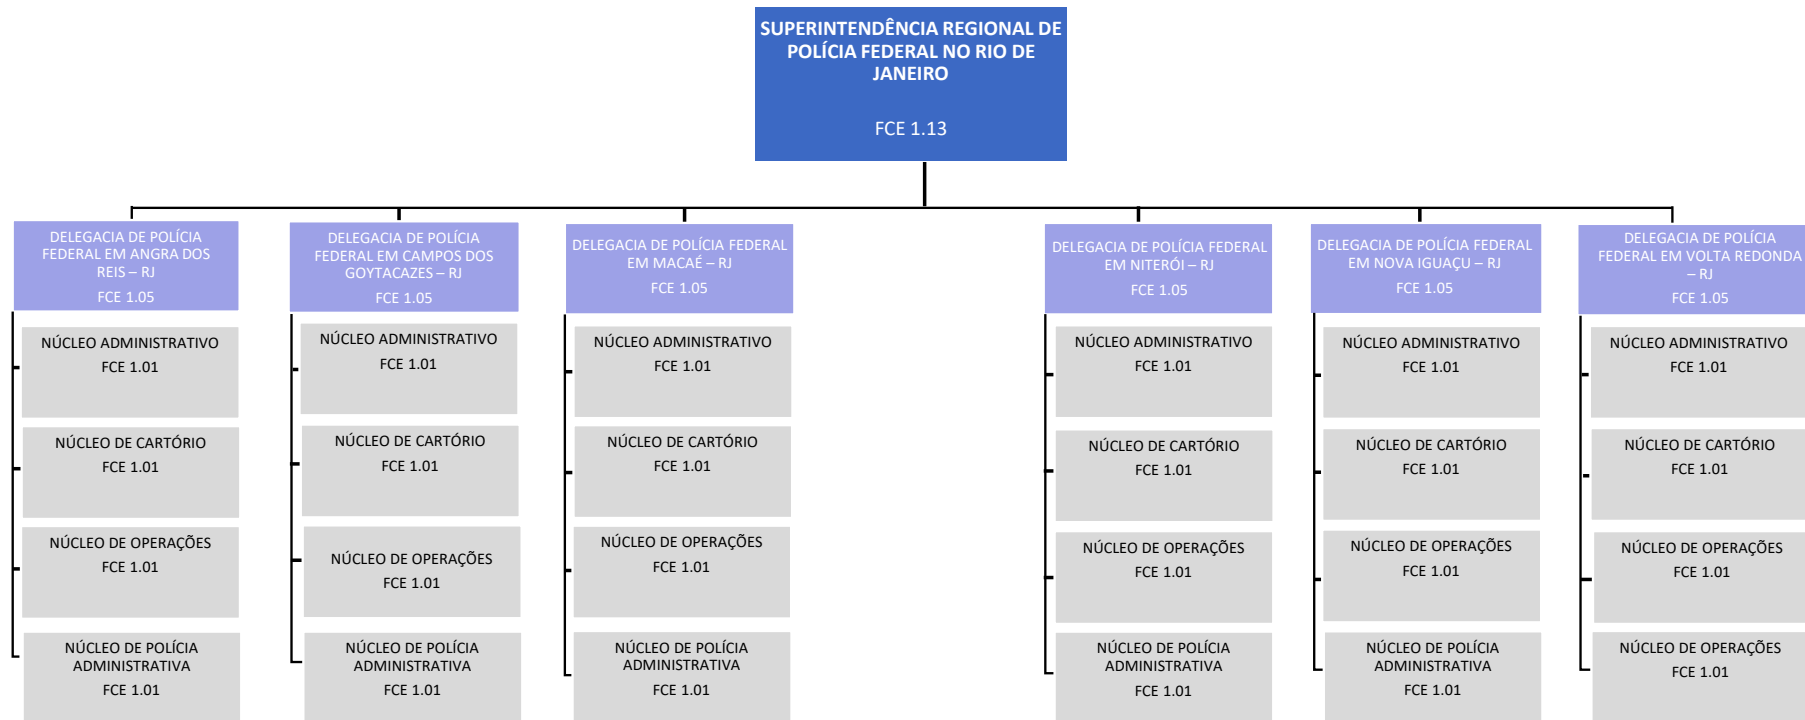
SUPERINTENDÊNCIA REGIONAL DE POLÍCIA FEDERAL NO RIO DE JANEIRO

FCE 1.13

DELEGACIA DE POLÍCIA FEDERAL EM ANGRA DOS REIS – RJ
FCE 1.05

NÚCLEO ADMINISTRATIVO
FCE 1.01

NÚCLEO DE CARTÓRIO
FCE 1.01

NÚCLEO DE OPERAÇÕES
FCE 1.01

NÚCLEO DE POLÍCIA ADMINISTRATIVA
FCE 1.01

DELEGACIA DE POLÍCIA FEDERAL EM CAMPOS DOS GOYTACAZES – RJ
FCE 1.05

NÚCLEO ADMINISTRATIVO
FCE 1.01

NÚCLEO DE CARTÓRIO
FCE 1.01

NÚCLEO DE OPERAÇÕES
FCE 1.01

NÚCLEO DE POLÍCIA ADMINISTRATIVA
FCE 1.01

DELEGACIA DE POLÍCIA FEDERAL EM MACAÉ – RJ
FCE 1.05

NÚCLEO ADMINISTRATIVO
FCE 1.01

NÚCLEO DE CARTÓRIO
FCE 1.01

NÚCLEO DE OPERAÇÕES
FCE 1.01

NÚCLEO DE POLÍCIA ADMINISTRATIVA
FCE 1.01

DELEGACIA DE POLÍCIA FEDERAL EM NITERÓI – RJ
FCE 1.05

NÚCLEO ADMINISTRATIVO
FCE 1.01

NÚCLEO DE CARTÓRIO
FCE 1.01

NÚCLEO DE OPERAÇÕES
FCE 1.01

NÚCLEO DE POLÍCIA ADMINISTRATIVA
FCE 1.01

DELEGACIA DE POLÍCIA FEDERAL EM NOVA IGUAÇU – RJ
FCE 1.05

NÚCLEO ADMINISTRATIVO
FCE 1.01

NÚCLEO DE CARTÓRIO
FCE 1.01

NÚCLEO DE OPERAÇÕES
FCE 1.01

NÚCLEO DE POLÍCIA ADMINISTRATIVA
FCE 1.01

DELEGACIA DE POLÍCIA FEDERAL EM VOLTA REDONDA – RJ
FCE 1.05

NÚCLEO ADMINISTRATIVO
FCE 1.01

NÚCLEO DE CARTÓRIO
FCE 1.01

NÚCLEO DE OPERAÇÕES
FCE 1.01

NÚCLEO DE OPERAÇÕES
FCE 1.01